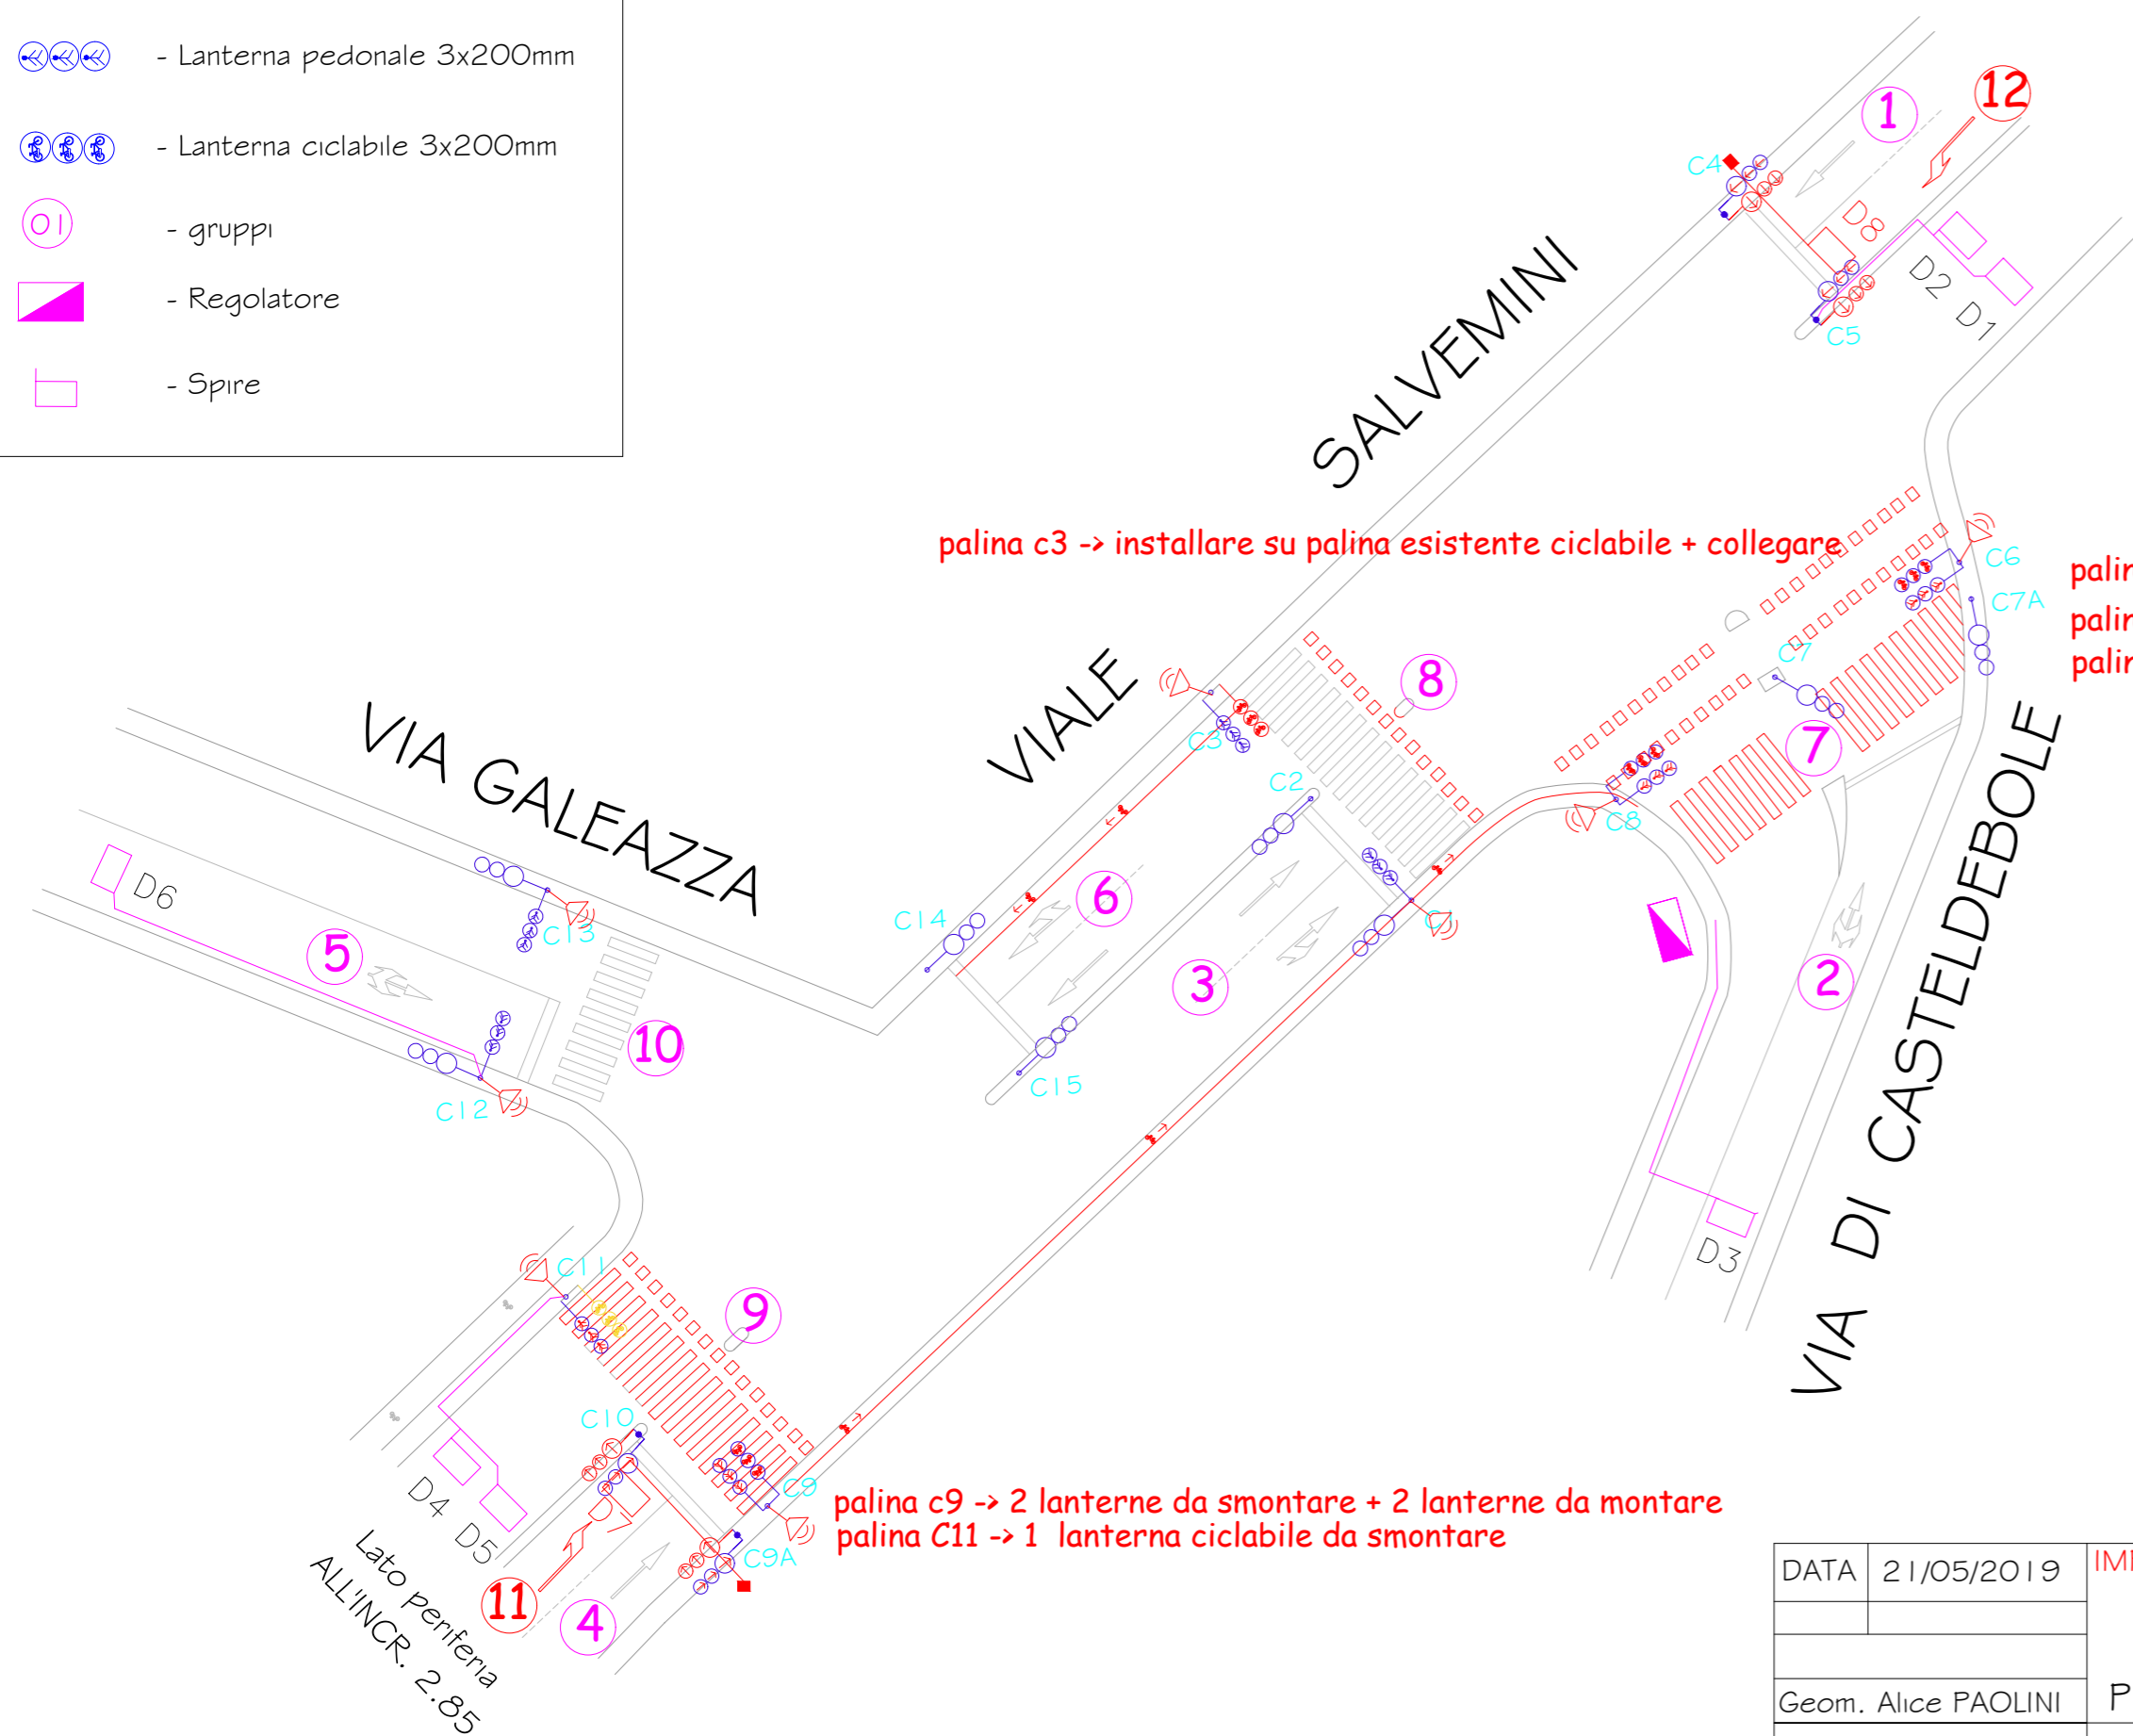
- Lanterna pedonale 3x200mm

- Lanterna ciclabile 3x200mm

01 - gruppi

- Regolatore

- Spire

SALVEMINI

VIALE

VIA GALEAZZA

VIA DI CASTELDEBOLE

1

12

C4

D8

D2

D1

C5

palina c3 -> installare su palina esistente ciclabile + collegare

palir
palir
palir

C6

C7A

C7

8

7

C3

C2

C8

6

C14

3

2

C13

D6

5

10

C12

C15

D3

C11

9

C10

C9

C9A

D4

D5

11

4

Lato Periferia
ALL'INCR. 2.85

palina c9 -> 2 lanterne da smontare + 2 lanterne da montare
palina C11 -> 1 lanterna ciclabile da smontare

| DATA | 21/05/2019 |
|---|---|
| | |

Geom. Alice PAOLINI

IMI

P